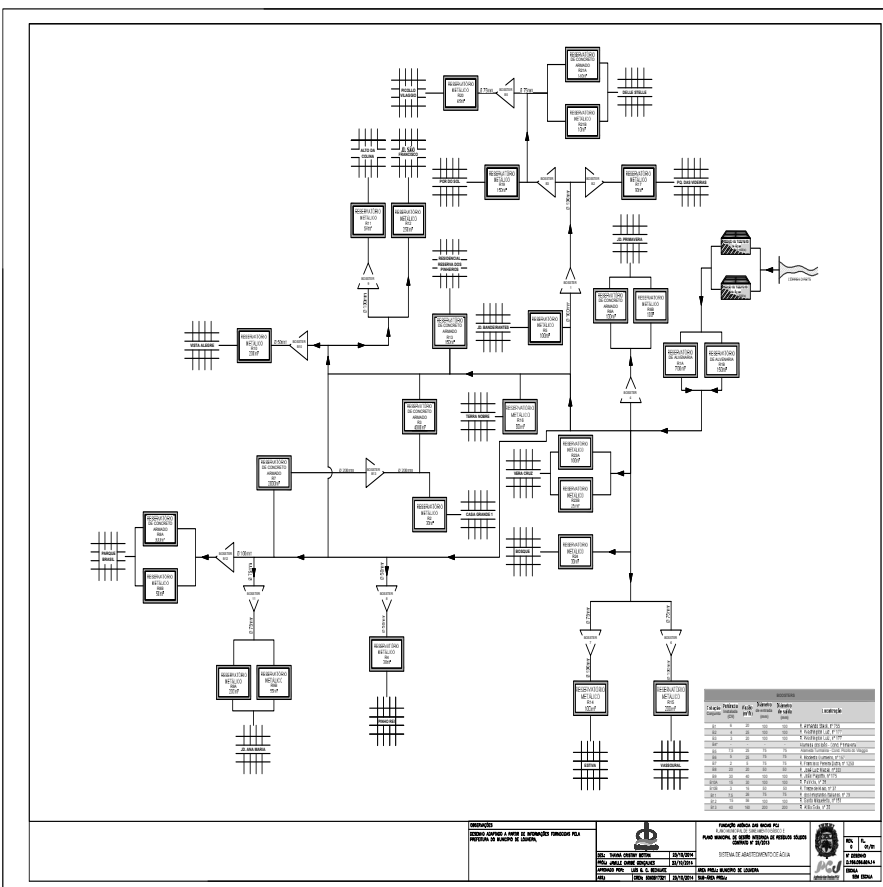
RESERVATÓRIO METÁLICO
RESERVATÓRIO DE CONCRETO ARMADO
PUEBLO ELÁSTICO
DELLE STELLE
ALTO DA COLINA
JD. SÃO FRANCISCO
POR DO SOL
PQ. DAS INDÚSTRIAS
JD. PRIMAVERA
VISTA ALEGRE
JD. BANDEIRANTES
TERRA NOBRE
SERA CRUZ
CASA GRANDE
PARQUE BRASIL
BOSQUE
JD. ANA MARIA
BOOSTER
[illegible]

| Estação Elevatória | Potência instalada (CV) | Vazão (m³/h) | Diâmetro de recalque (mm) | Diâmetro de sucção (mm) | Localização |
|---|---|---|---|---|---|
| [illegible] | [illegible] | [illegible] | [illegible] | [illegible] | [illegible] |

OBSERVAÇÕES
DESENHO ADAPTADO A PARTIR DE INFORMAÇÕES FORNECIDAS PELA PREFEITURA DO MUNICÍPIO DE LONDRINA.

FUNDAÇÃO AGÊNCIA DAS BACIAS PCJ
PLANO MUNICIPAL DE GESTÃO INTEGRADA DE RESÍDUOS SÓLIDOS
CONTRATO Nº 28/2013
SISTEMA DE ABASTECIMENTO DE ÁGUA
ÁREA PMSB: MUNICÍPIO DE LONDRINA
22/10/2014
ESCALA SEM ESCALA